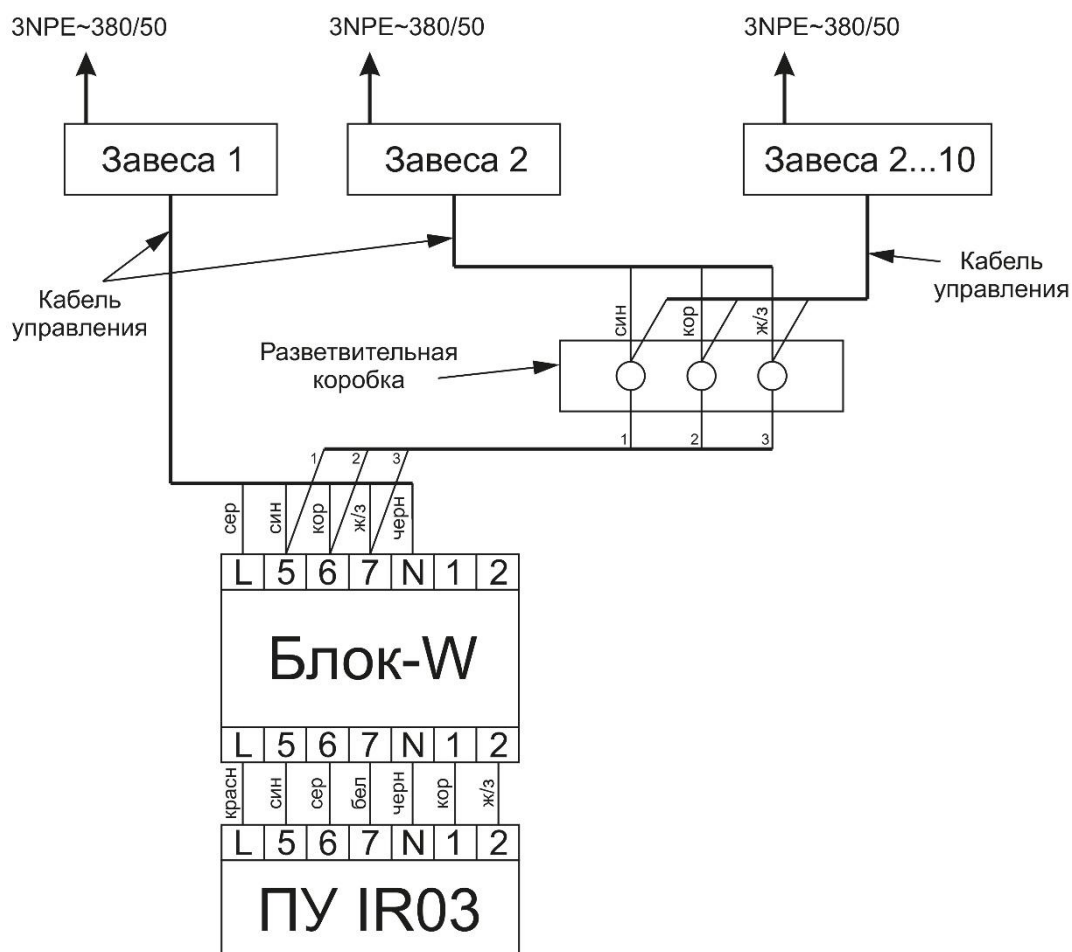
3NPE~380/50
3NPE~380/50
3NPE~380/50

Завеса 1
Завеса 2
Завеса 2...10

Кабель управления
Кабель управления

Разветвительная коробка

син
кор
ж/з

1
2
3

1
2
3

сер
син
кор
ж/з
черн

| L | 5 | 6 | 7 | N | 1 | 2 |
|---|---|---|---|---|---|---|

Блок-W

| L | 5 | 6 | 7 | N | 1 | 2 |
|---|---|---|---|---|---|---|

красн
син
сер
бел
черн
кор
ж/з

| L | 5 | 6 | 7 | N | 1 | 2 |
|---|---|---|---|---|---|---|

ПУ IR03